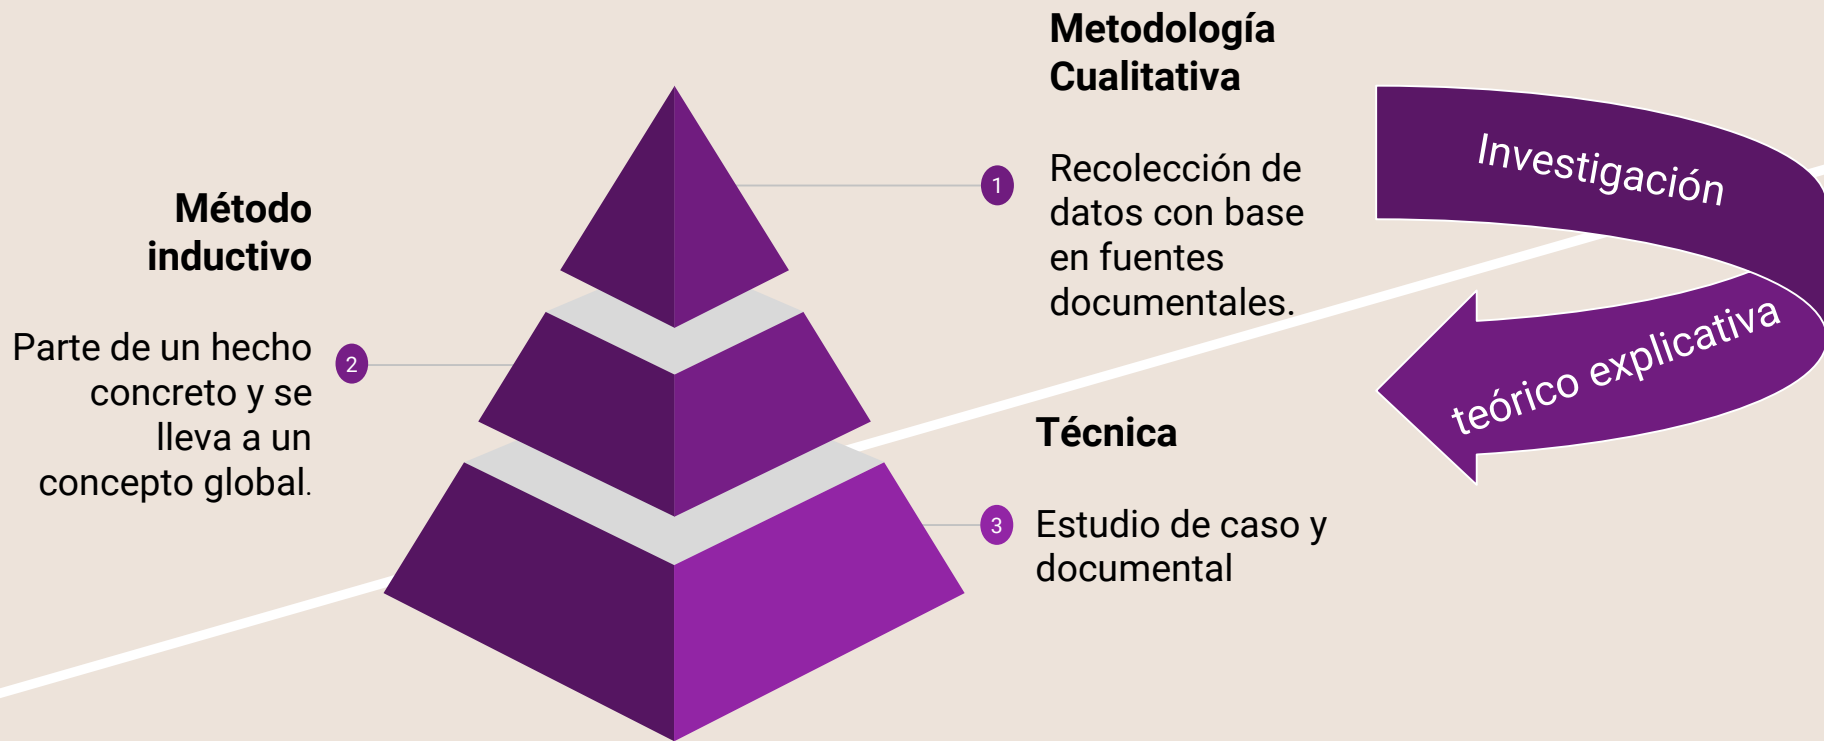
Metodología Cualitativa

1

Recolección de datos con base en fuentes documentales.

Investigación

teórico explicativa

Método inductivo

2

Parte de un hecho concreto y se lleva a un concepto global.

Técnica

3

Estudio de caso y documental